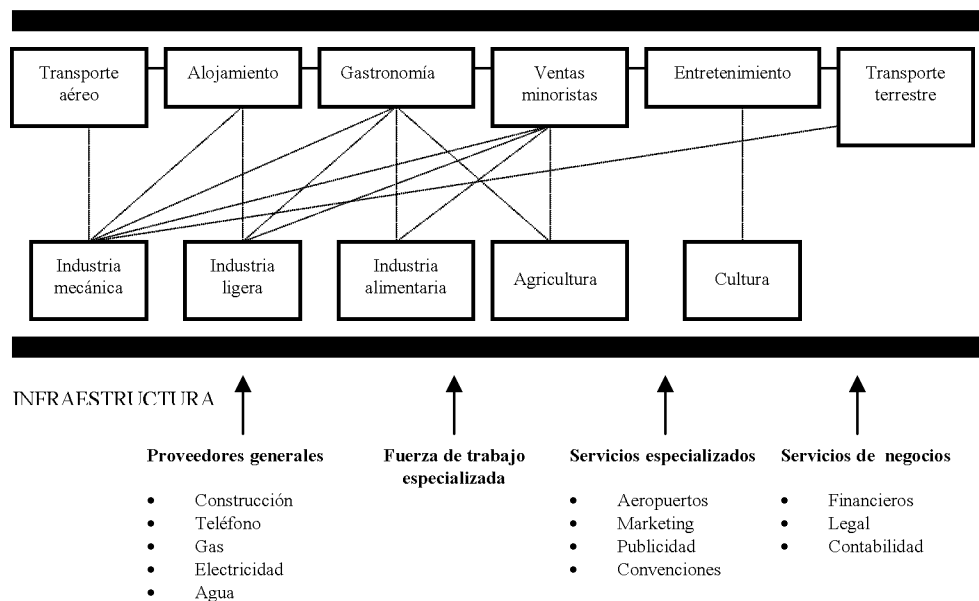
Transporte aéreo

Alojamiento

Gastronomía

Ventas minoristas

Entretenimiento

Transporte terrestre

Industria mecánica

Industria ligera

Industria alimentaria

Agricultura

Cultura

INFRAESTRUCTURA

**Proveedores generales**

- Construcción
- Teléfono
- Gas
- Electricidad
- Agua

**Fuerza de trabajo especializada**

**Servicios especializados**

- Aeropuertos
- Marketing
- Publicidad
- Convenciones

**Servicios de negocios**

- Financieros
- Legal
- Contabilidad